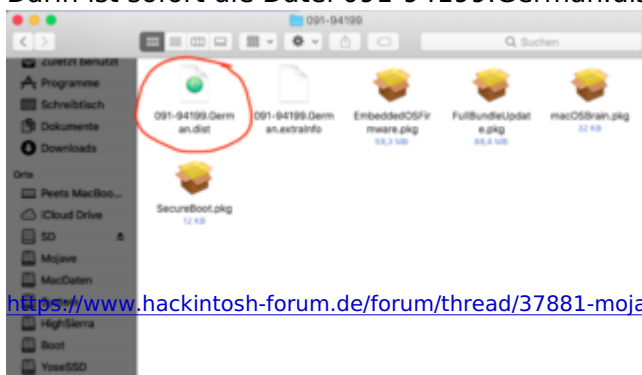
Darin ist sofort die Datei 091-94199.German.dist

091-94199

Suchen

Zuletzt benutzt
Programme
Schreibtisch
Dokumente
Downloads
Orte
Peets MacBoo...
iCloud Drive
SD
Mojave
MacDaten
HighSierra
Boot
YoseSSD

091-94199.German.dist

091-94199.German.extraInfo

EmbeddedOSFirmware.pkg
59,3 MB

FullBundleUpdate.pkg
88,4 MB

macOSBrain.pkg
32 KB

SecureBoot.pkg
12 KB

https://www.hackintosh-forum.de/forum/thread/37881-moja